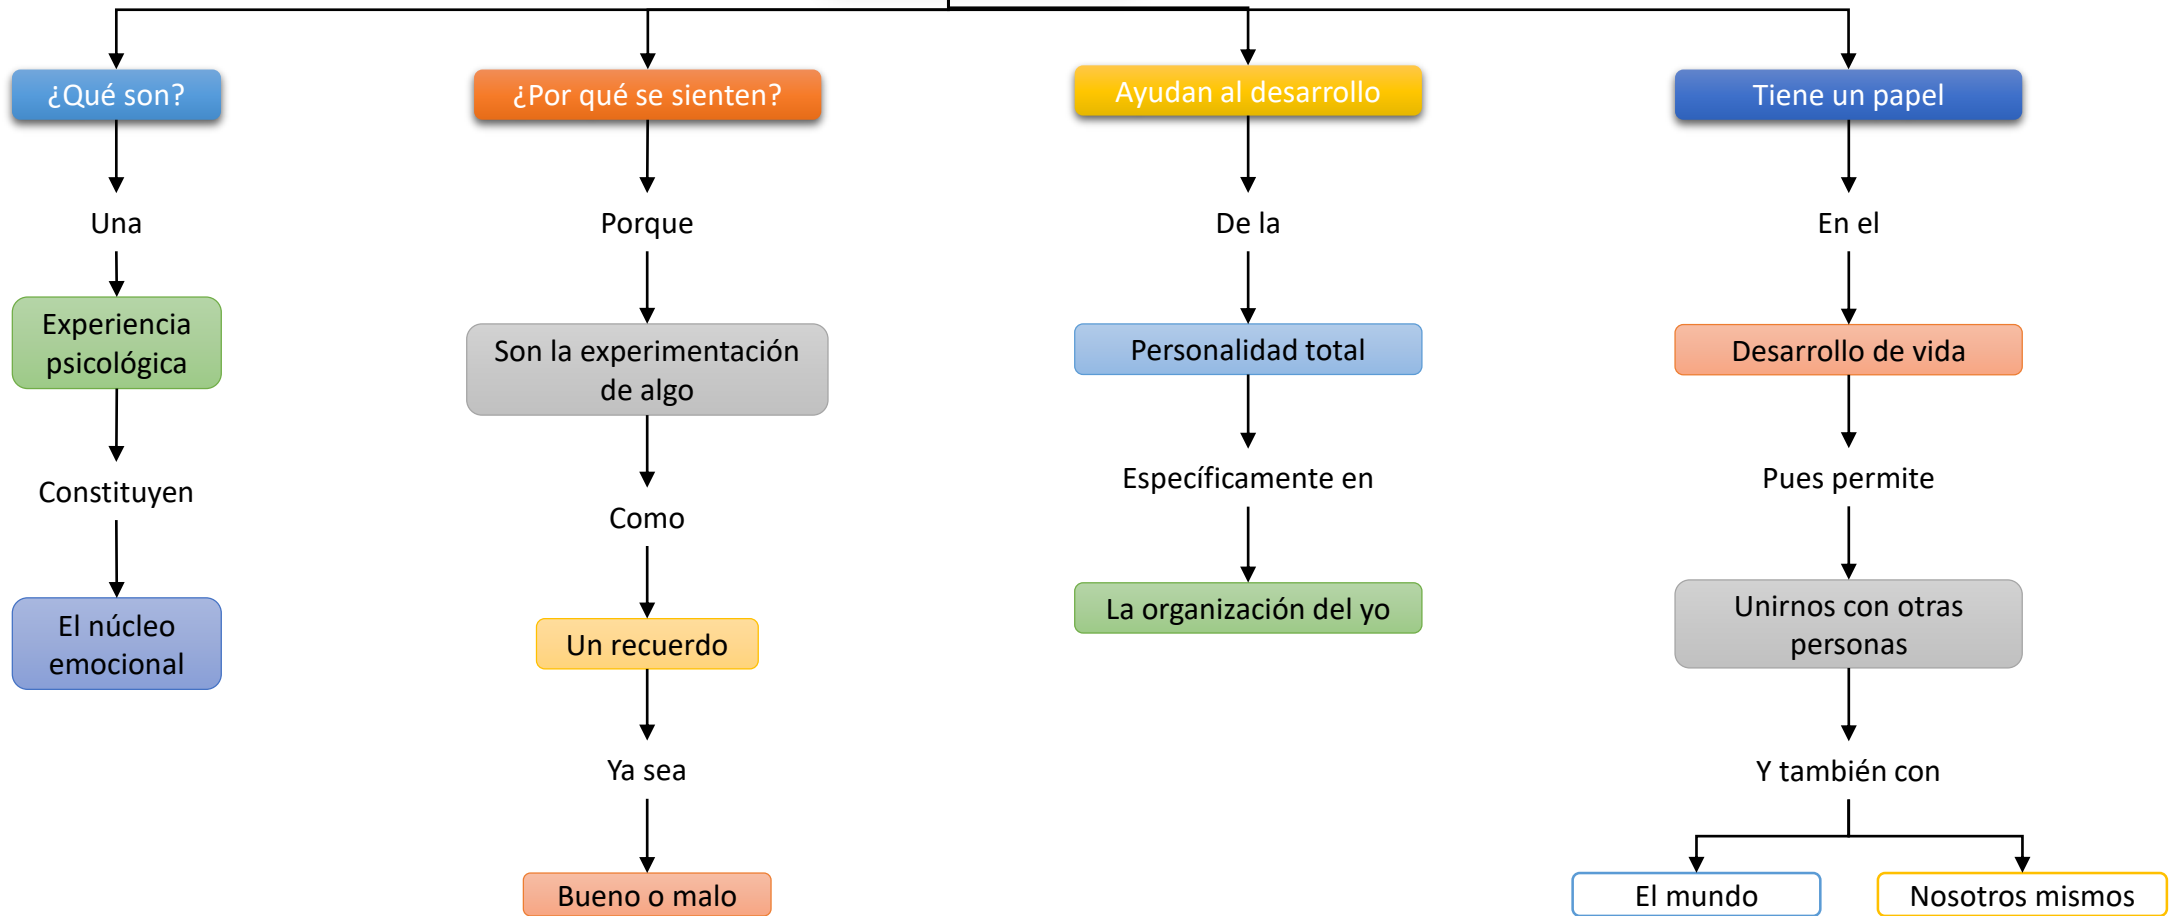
¿Qué son?

Una

Experiencia psicológica

Constituyen

El núcleo emocional

¿Por qué se sienten?

Porque

Son la experimentación de algo

Como

Un recuerdo

Ya sea

Bueno o malo

Ayudan al desarrollo

De la

Personalidad total

Específicamente en

La organización del yo

Tiene un papel

En el

Desarrollo de vida

Pues permite

Unirnos con otras personas

Y también con

El mundo

Nosotros mismos